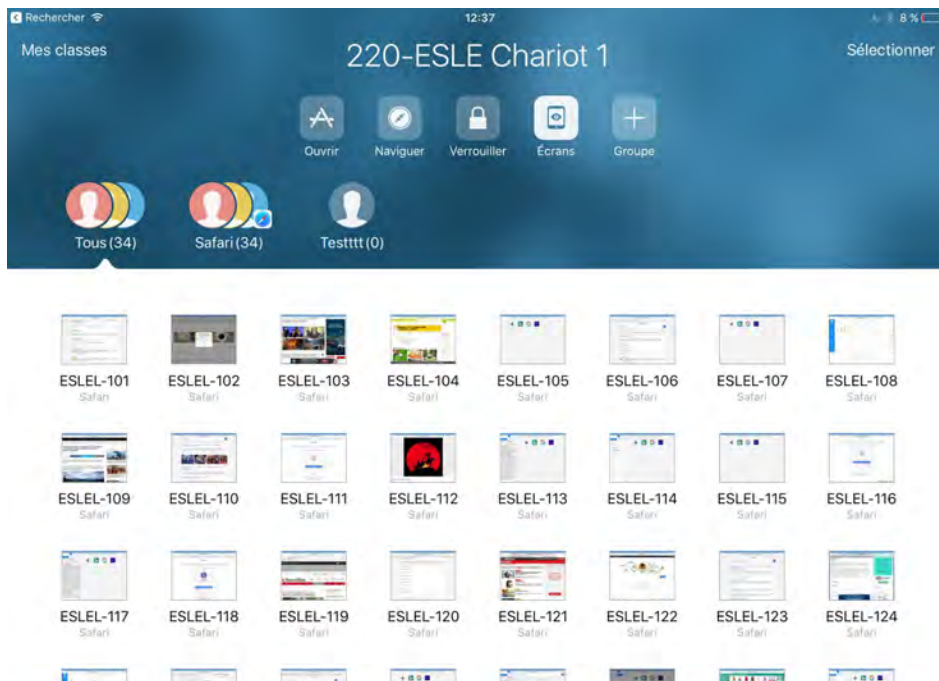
Rechercher 12:37 8 %

Mes classes

220-ESLE Chariot 1

Sélectionner

Ouvrir Naviguer Verrouiller Écrans Groupe

Tous (34) Safari (34) Testttt (0)

ESLEL-101
Safari

ESLEL-102
Safari

ESLEL-103
Safari

ESLEL-104
Safari

ESLEL-105
Safari

ESLEL-106
Safari

ESLEL-107
Safari

ESLEL-108
Safari

ESLEL-109
Safari

ESLEL-110
Safari

ESLEL-111
Safari

ESLEL-112
Safari

ESLEL-113
Safari

ESLEL-114
Safari

ESLEL-115
Safari

ESLEL-116
Safari

ESLEL-117
Safari

ESLEL-118
Safari

ESLEL-119
Safari

ESLEL-120
Safari

ESLEL-121
Safari

ESLEL-122
Safari

ESLEL-123
Safari

ESLEL-124
Safari